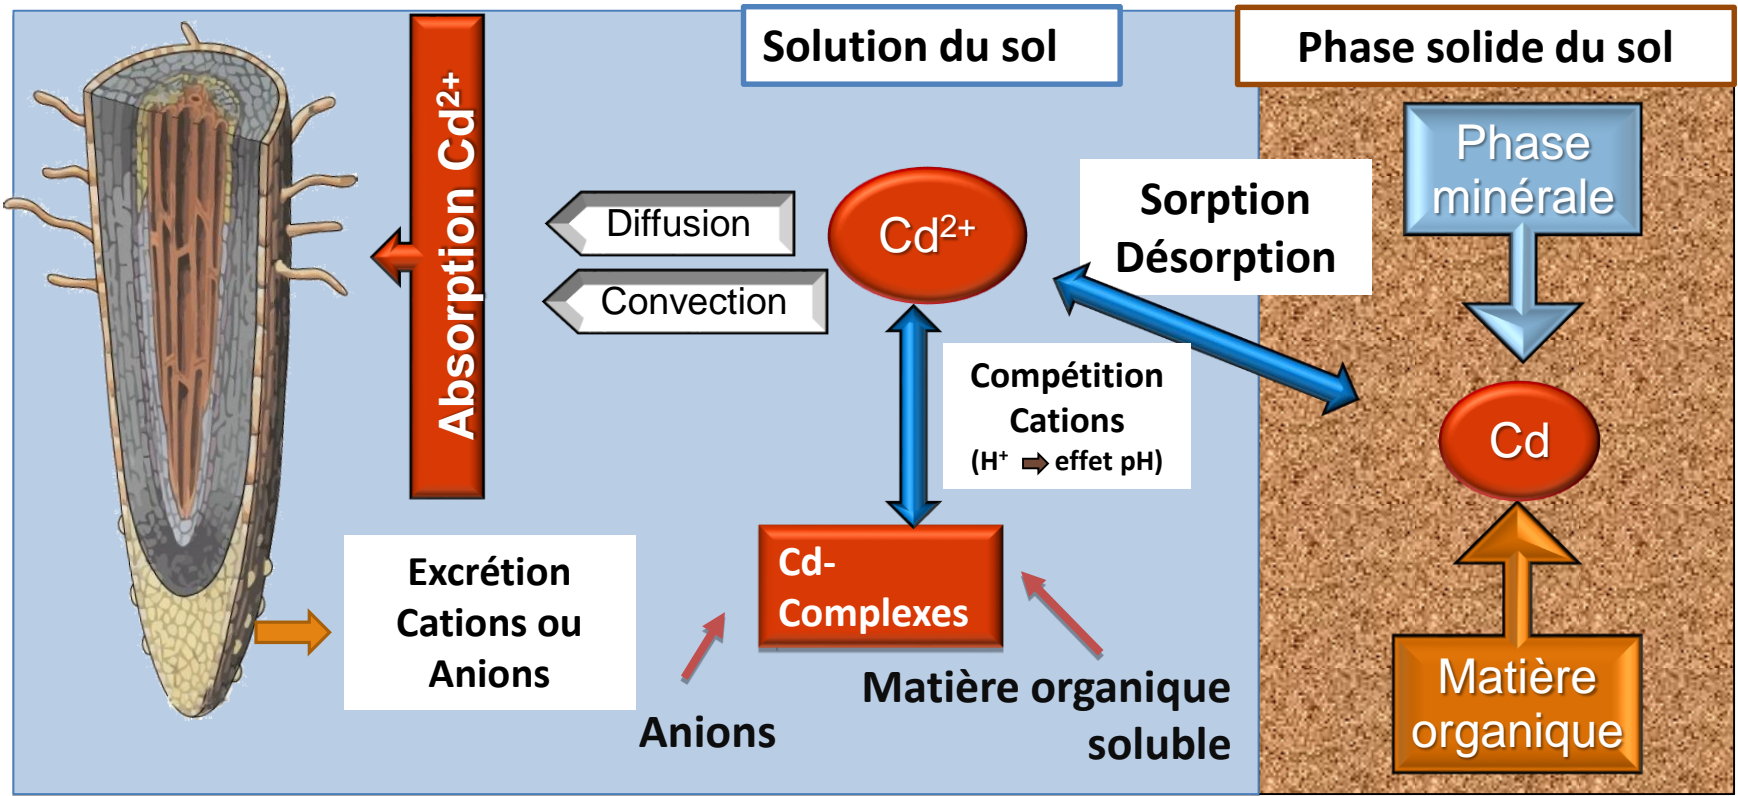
Solution du sol

Phase solide du sol

Absorption $Cd^{2+}$

Diffusion

Convection

$Cd^{2+}$

Sorption
Désorption

Phase minérale

Compétition
Cations
($H^{+}$ ➡ effet pH)

Cd

Cd-
Complexes

Excrétion
Cations ou
Anions

Anions

Matière organique
soluble

Matière organique